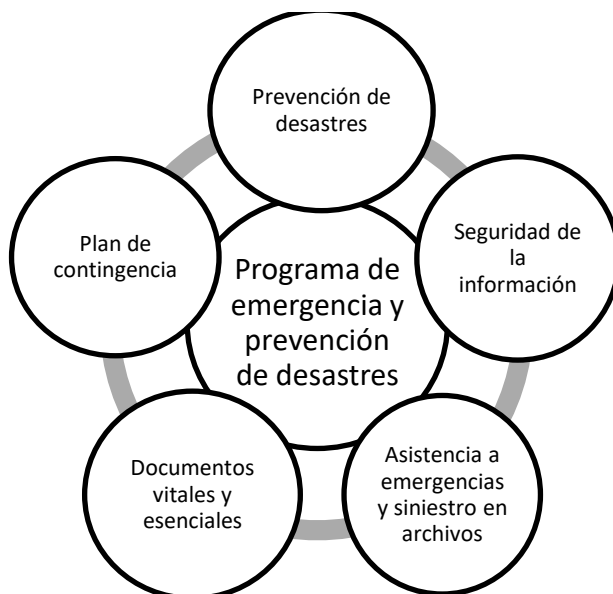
Prevención de desastres

Seguridad de la información

Asistencia a emergencias y siniestro en archivos

Documentos vitales y esenciales

Plan de contingencia

Programa de emergencia y prevención de desastres